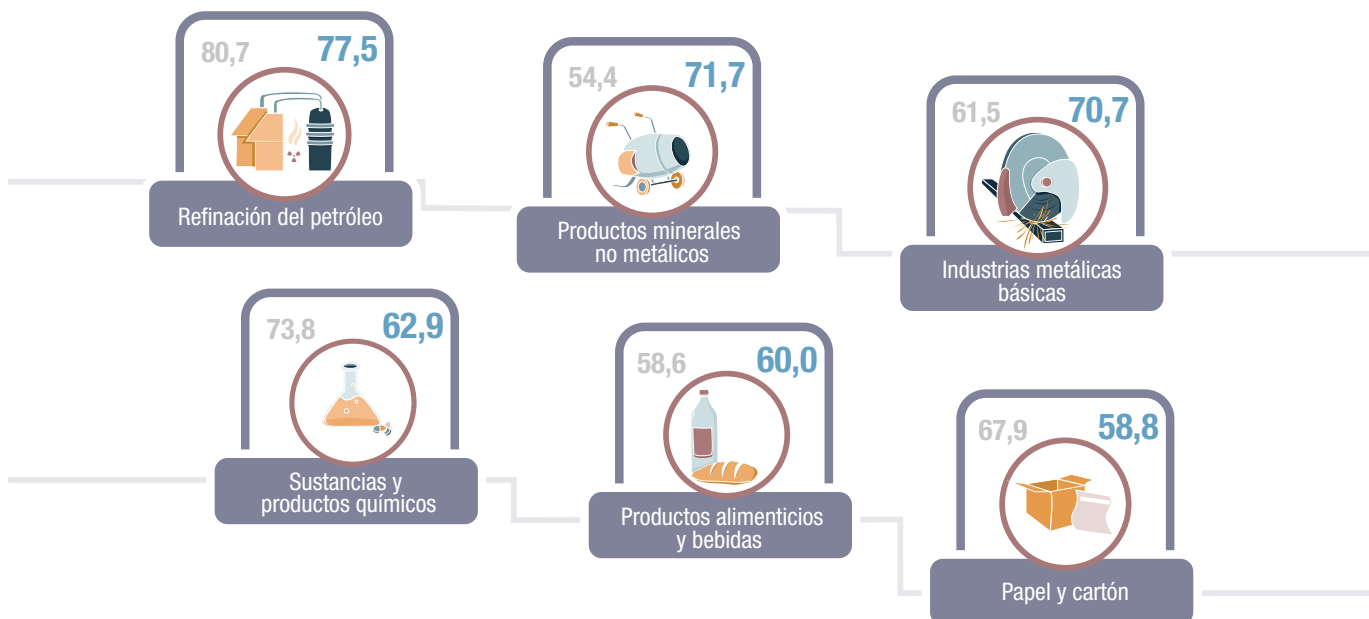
80,7 77,5
Refinación del petróleo

54,4 71,7
Productos minerales no metálicos

61,5 70,7
Industrias metálicas básicas

73,8 62,9
Sustancias y productos químicos

58,6 60,0
Productos alimenticios y bebidas

67,9 58,8
Papel y cartón